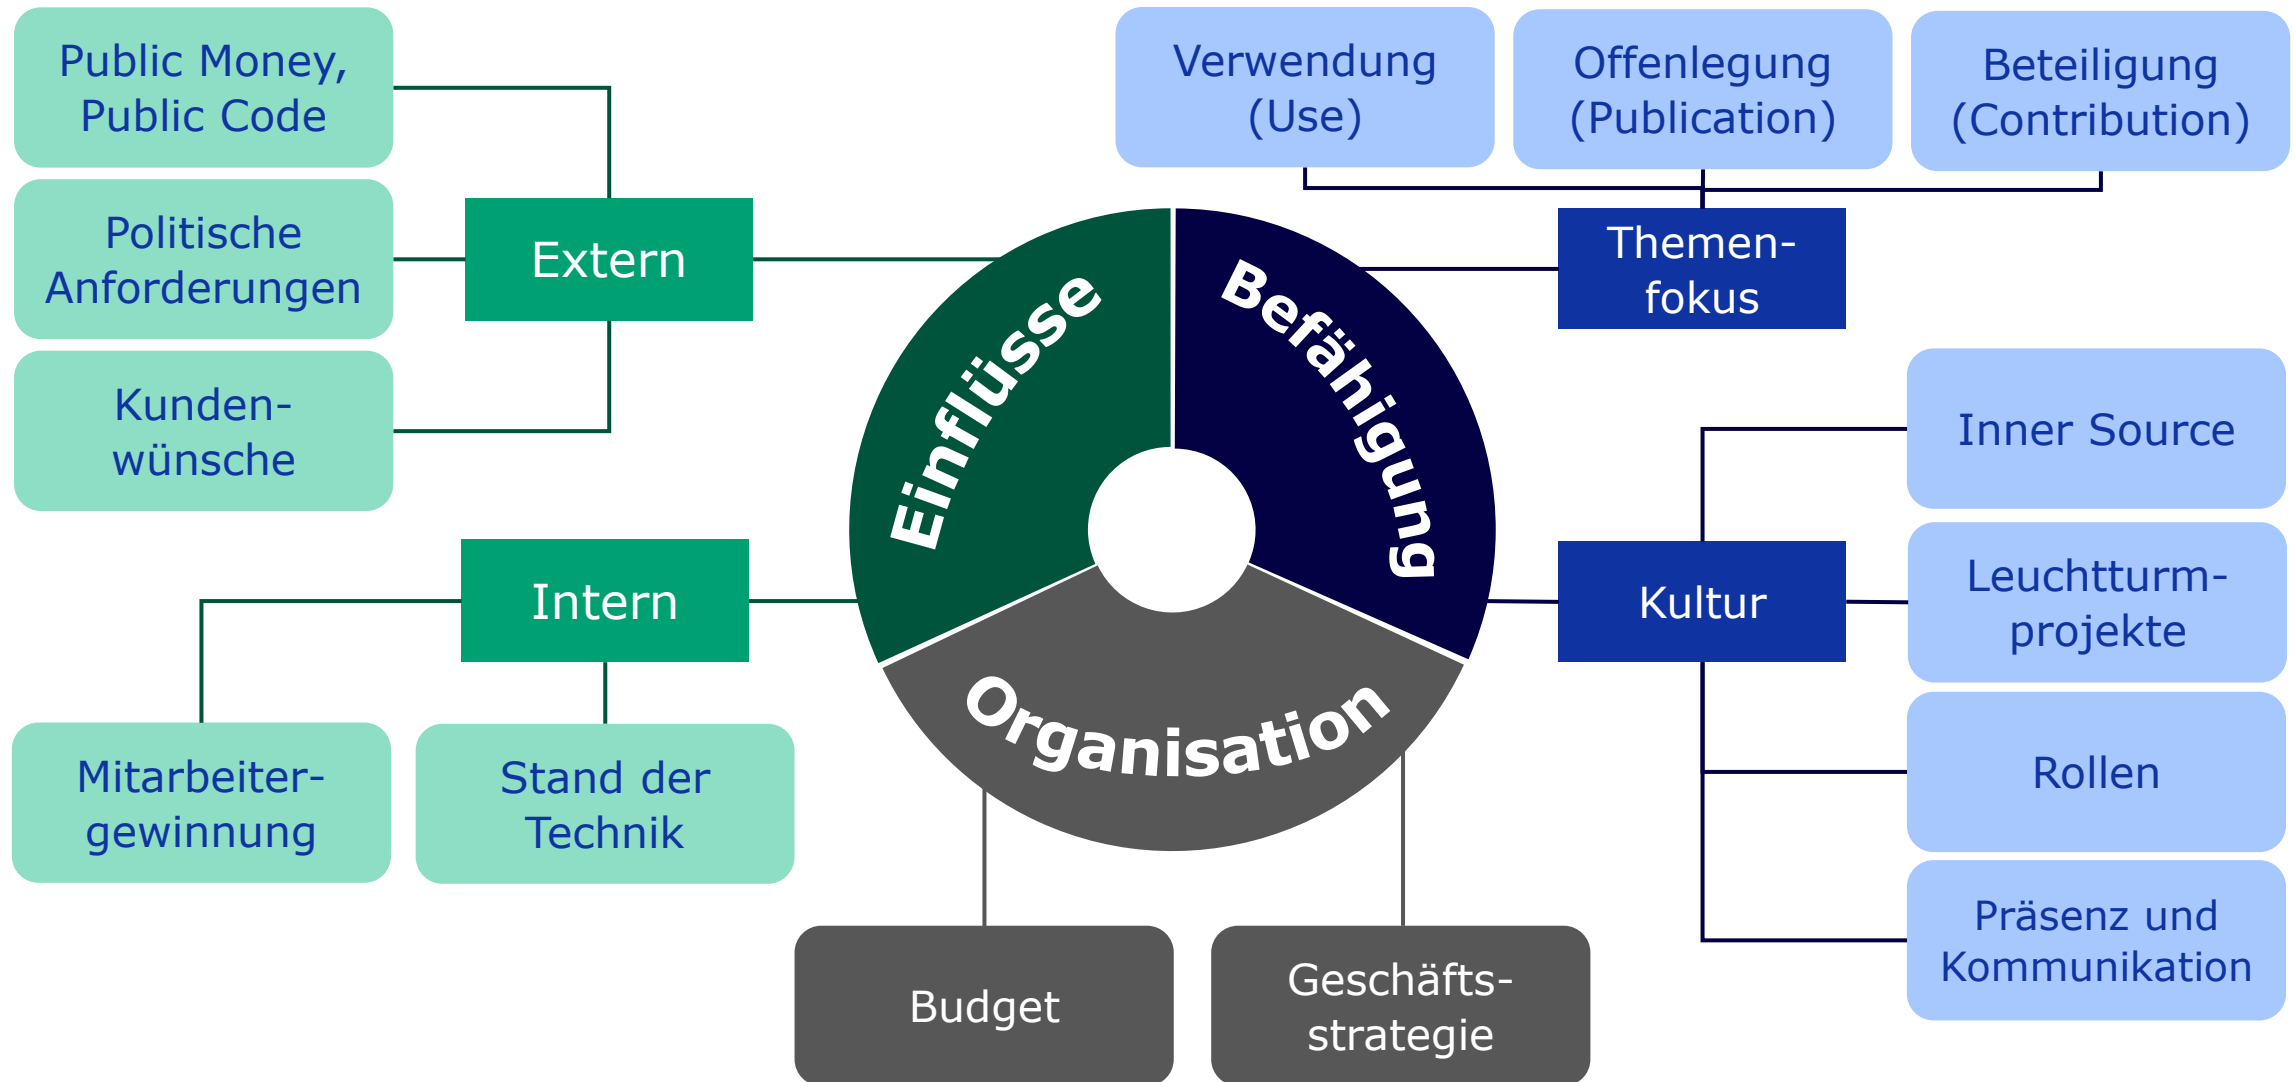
Public Money, Public Code

Politische Anforderungen

Kunden-wünsche

Extern

Verwendung (Use)

Offenlegung (Publication)

Beteiligung (Contribution)

Themen-fokus

Einflüsse

Befähigung

Organisation

Inner Source

Intern

Kultur

Leuchtturm-projekte

Mitarbeiter-gewinnung

Stand der Technik

Rollen

Präsenz und Kommunikation

Budget

Geschäfts-strategie